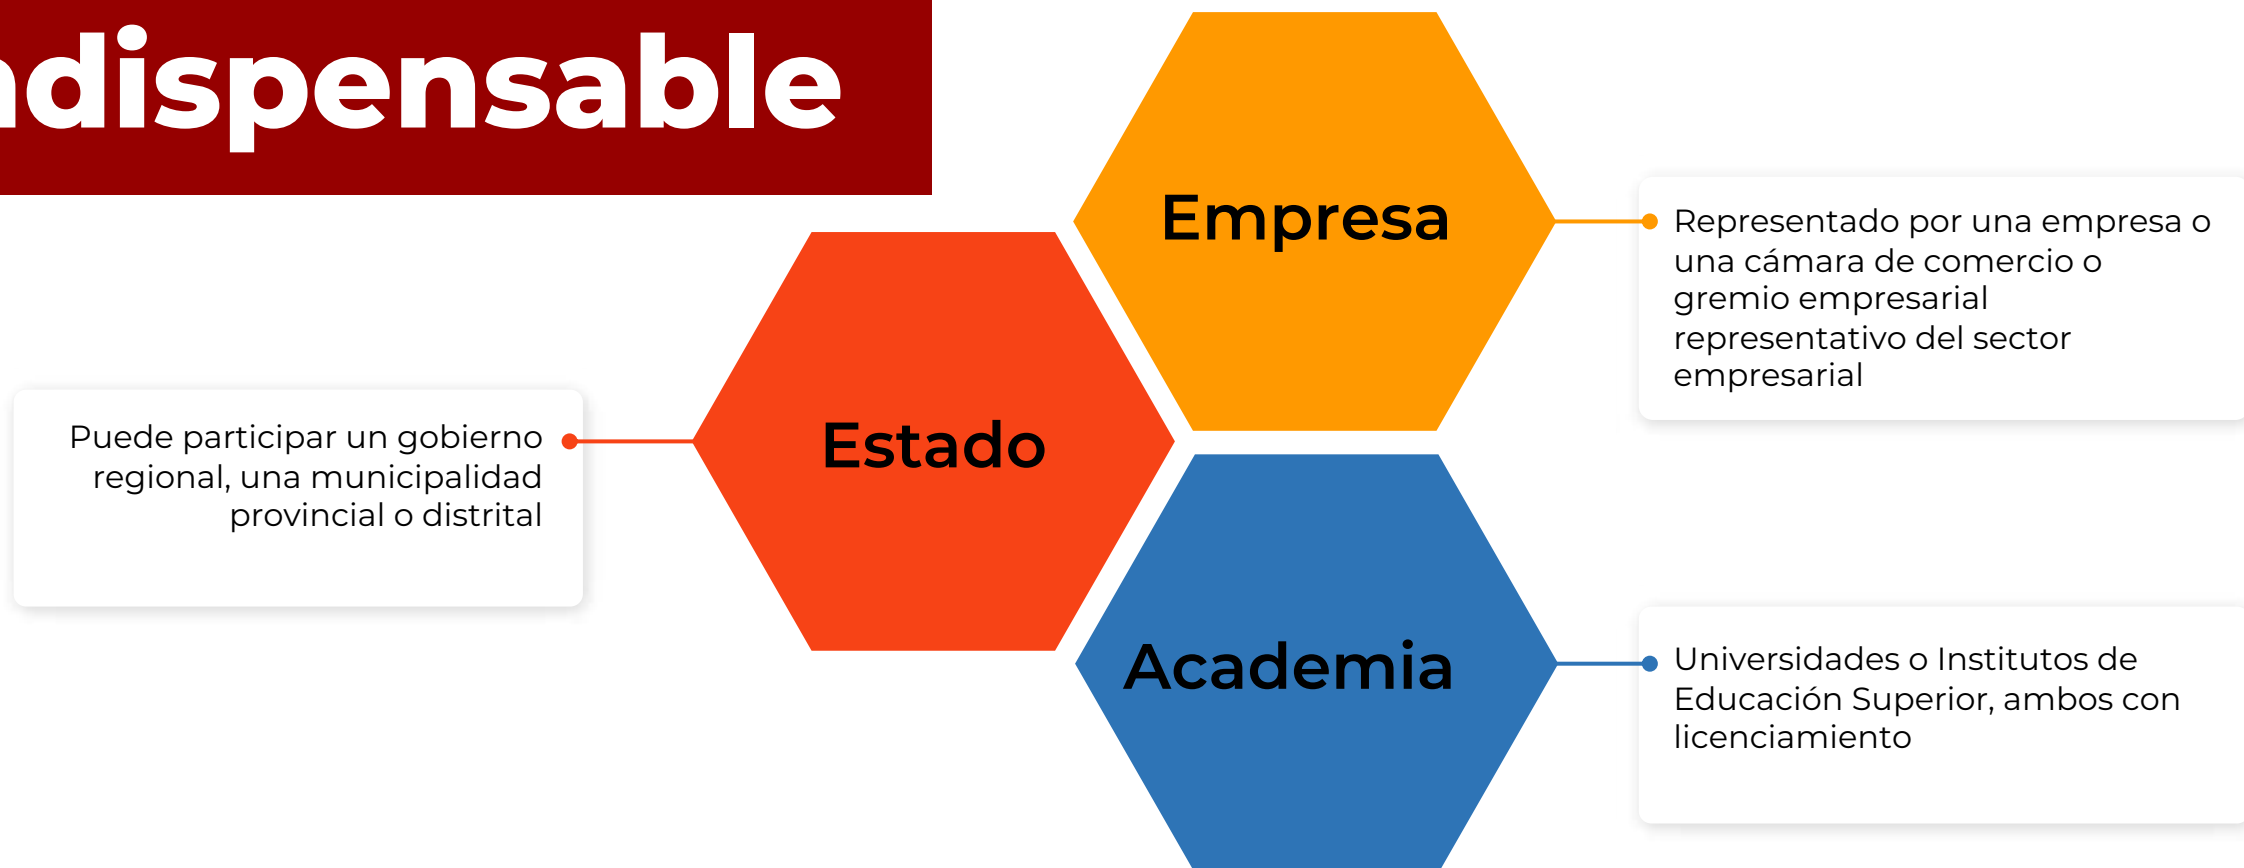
ndispensable

Empresa

Representado por una empresa o una cámara de comercio o gremio empresarial representativo del sector empresarial

Puede participar un gobierno regional, una municipalidad provincial o distrital

Estado

Academia

Universidades o Institutos de Educación Superior, ambos con licenciamiento